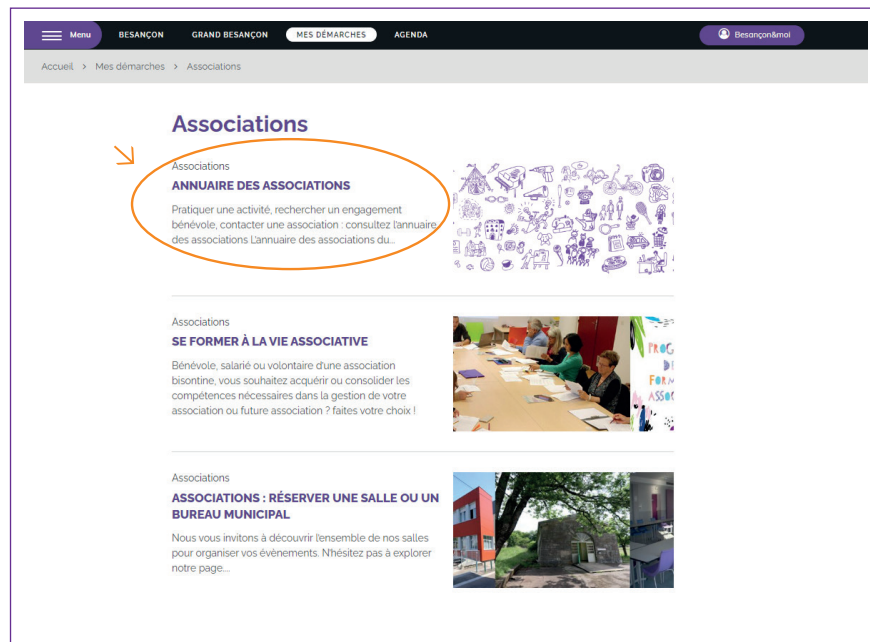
Menu BESANÇON GRAND BESANÇON MES DÉMARCHES AGENDA Besançon&moi

Accueil > Mes démarches > Associations

Associations

Associations
ANNUAIRE DES ASSOCIATIONS
Pratiquer une activité, rechercher un engagement bénévole, contacter une association : consultez l'annuaire des associations L'annuaire des associations du...

Associations
SE FORMER À LA VIE ASSOCIATIVE
Bénévole, salarié ou volontaire d'une association bisontine, vous souhaitez acquérir ou consolider les compétences nécessaires dans la gestion de votre association ou future association ? faites votre choix !

PROG DE FORM ASSO

Associations
ASSOCIATIONS : RÉSERVER UNE SALLE OU UN BUREAU MUNICIPAL
Nous vous invitons à découvrir l'ensemble de nos salles pour organiser vos événements. N'hésitez pas à explorer notre page....